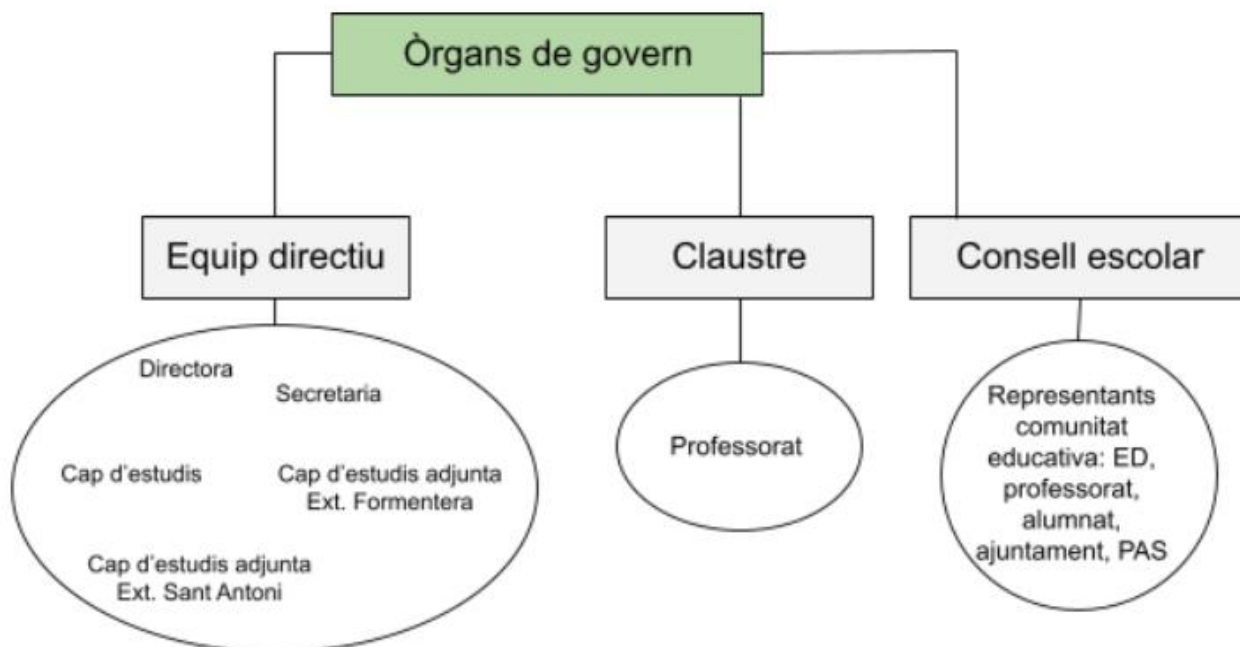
Òrgans de govern

Equip directiu

Claustre

Consell escolar

Directora

Secretaria

Cap d'estudis

Cap d'estudis adjunta Ext. Formentera

Cap d'estudis adjunta Ext. Sant Antoni

Professorat

Representants comunitat educativa: ED, professorat, alumnat, ajuntament, PAS